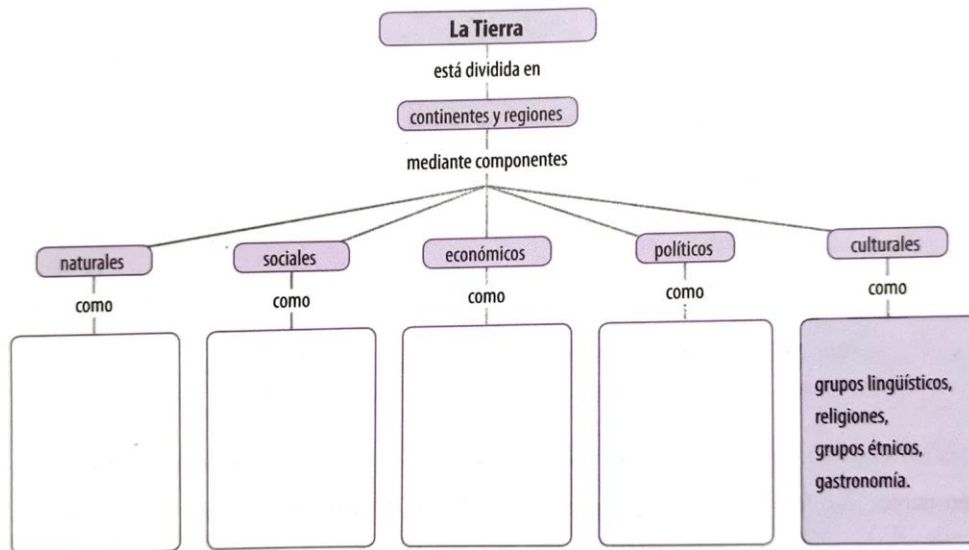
La Tierra

está dividida en

continentes y regiones

mediante componentes

naturales

como

sociales

como

económicos

como

políticos

como

culturales

como

grupos lingüísticos, religiones, grupos étnicos, gastronomía.